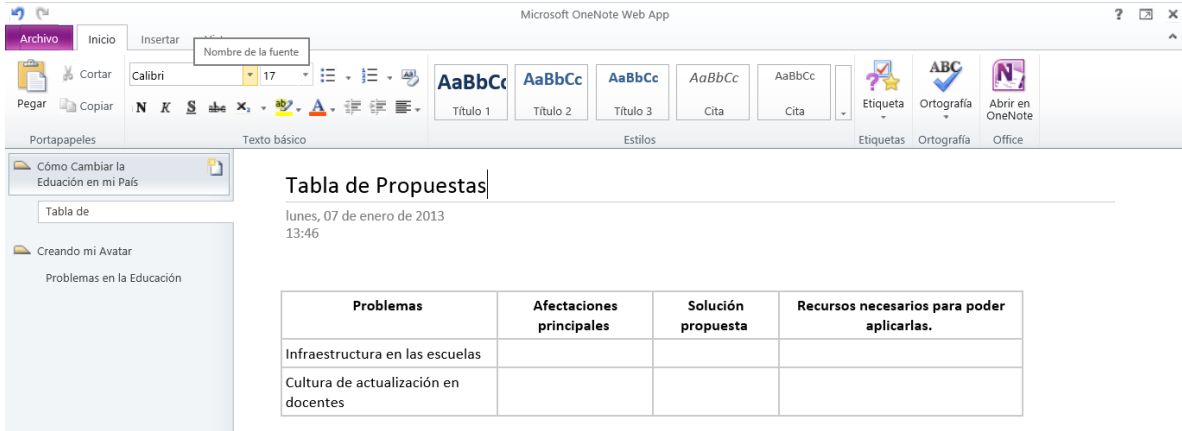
Microsoft OneNote Web App

? ×

Archivo | Inicio | Insertar | Vista

Nombre de la fuente

Cortar
Pegar
Copiar
Portapapeles

Calibri
17
N K S abc $X_2$
Texto básico

AaBbCc Título 1
AaBbCc Título 2
AaBbCc Título 3
AaBbCc Cita
AaBbCc Cita
Estilos

Etiqueta
Etiquetas
ABC
Ortografía
Ortografía
Abrir en OneNote
Office

Cómo Cambiar la Eduación en mi País
Tabla de
Creando mi Avatar
Problemas en la Educación

Tabla de Propuestas

lunes, 07 de enero de 2013
13:46

| Problemas | Afectaciones principales | Solución propuesta | Recursos necesarios para poder aplicarlas. |
|---|---|---|---|
| Infraestructura en las escuelas | | | |
| Cultura de actualización en docentes | | | |